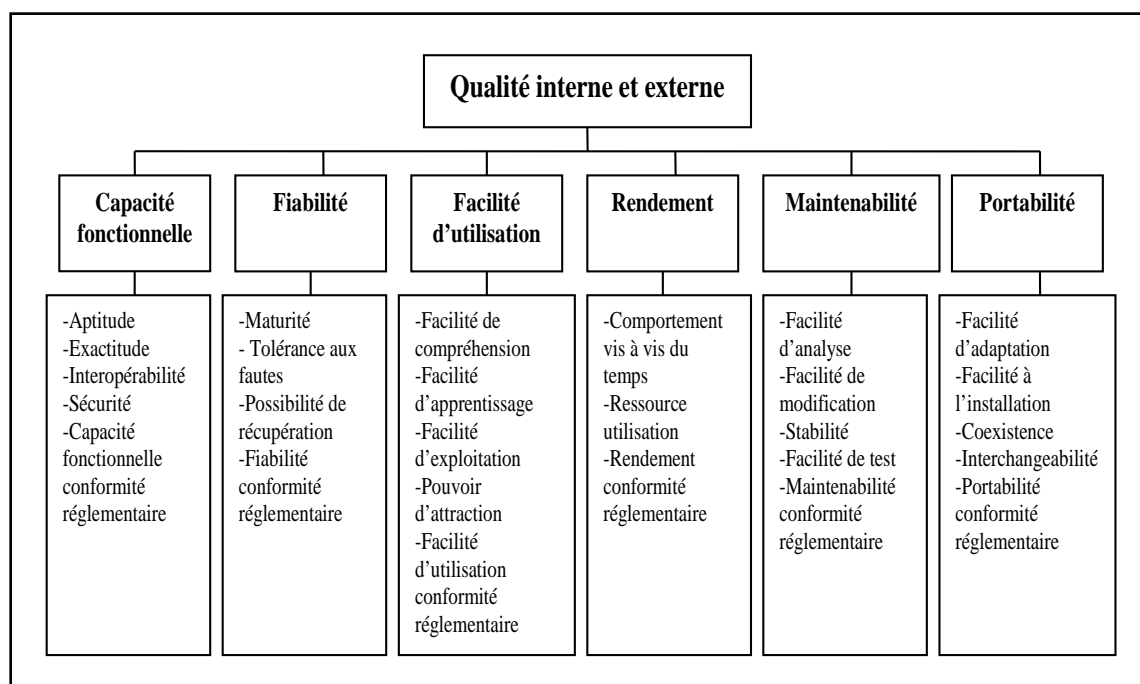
Qualité interne et externe

Capacité fonctionnelle

-Aptitude
-Exactitude
-Interopérabilité
-Sécurité
-Capacité fonctionnelle conformité réglementaire

Fiabilité

-Maturité
- Tolérance aux fautes
-Possibilité de récupération
-Fiabilité conformité réglementaire

Facilité d'utilisation

-Facilité de compréhension
-Facilité d'apprentissage
-Facilité d'exploitation
-Pouvoir d'attraction
-Facilité d'utilisation conformité réglementaire

Rendement

-Comportement vis à vis du temps
-Ressource utilisation
-Rendement conformité réglementaire

Maintenabilité

-Facilité d'analyse
-Facilité de modification
-Stabilité
-Facilité de test
-Maintenabilité conformité réglementaire

Portabilité

-Facilité d'adaptation
-Facilité à l'installation
-Coexistence
-Interchangeabilité
-Portabilité conformité réglementaire